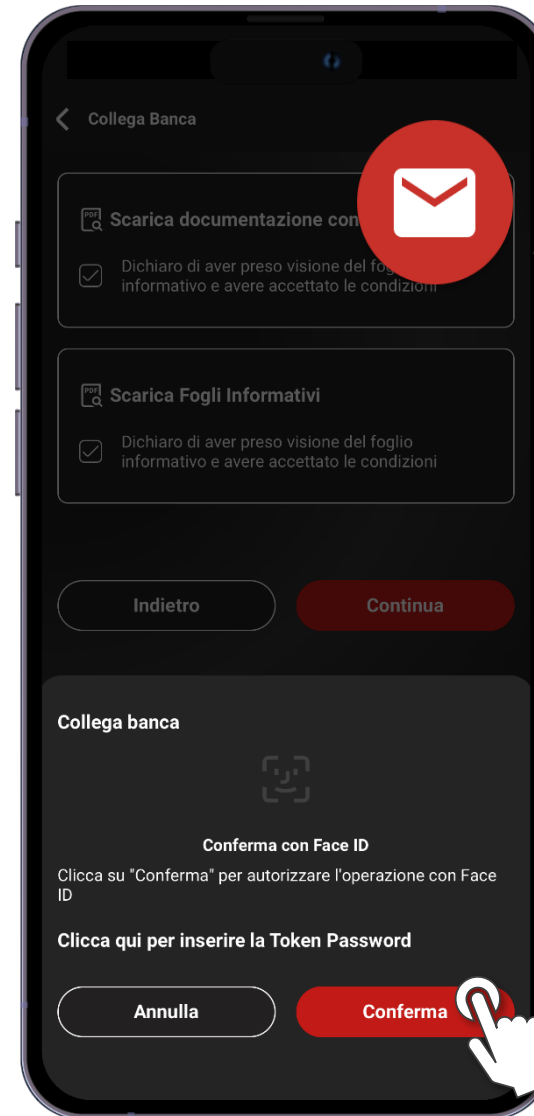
Collega Banca

Scarica documentazione con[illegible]

Dichiaro di aver preso visione del foglio informativo e avere accettato le condizioni

Scarica Fogli Informativi

Dichiaro di aver preso visione del foglio informativo e avere accettato le condizioni

Indietro

Continua

Collega banca

Conferma con Face ID

Clicca su "Conferma" per autorizzare l'operazione con Face ID

Clicca qui per inserire la Token Password

Annulla

Conferma